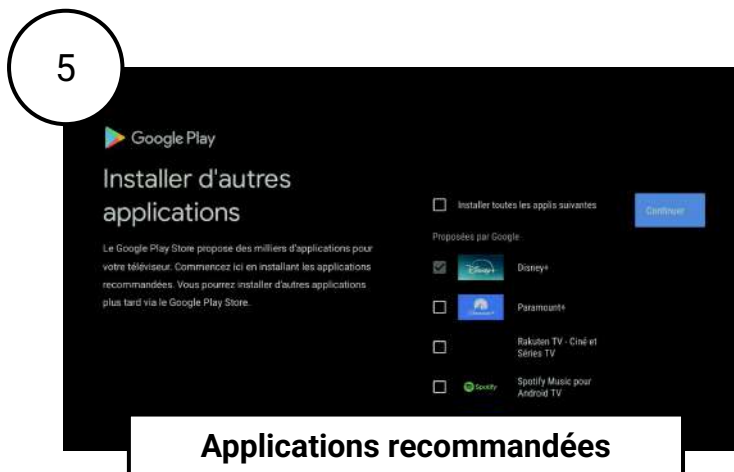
5

Google Play

Installer d'autres applications

Le Google Play Store propose des milliers d'applications pour votre téléviseur. Commencez ici en installant les applications recommandées. Vous pourrez installer d'autres applications plus tard via le Google Play Store.

Installer toutes les applis suivantes

Continuer

Proposées par Google

Disney+

Disney+

Paramount+

Paramount+

Rakuten TV - Ciné et Séries TV

Spotify

Spotify Music pour Android TV

Applications recommandées